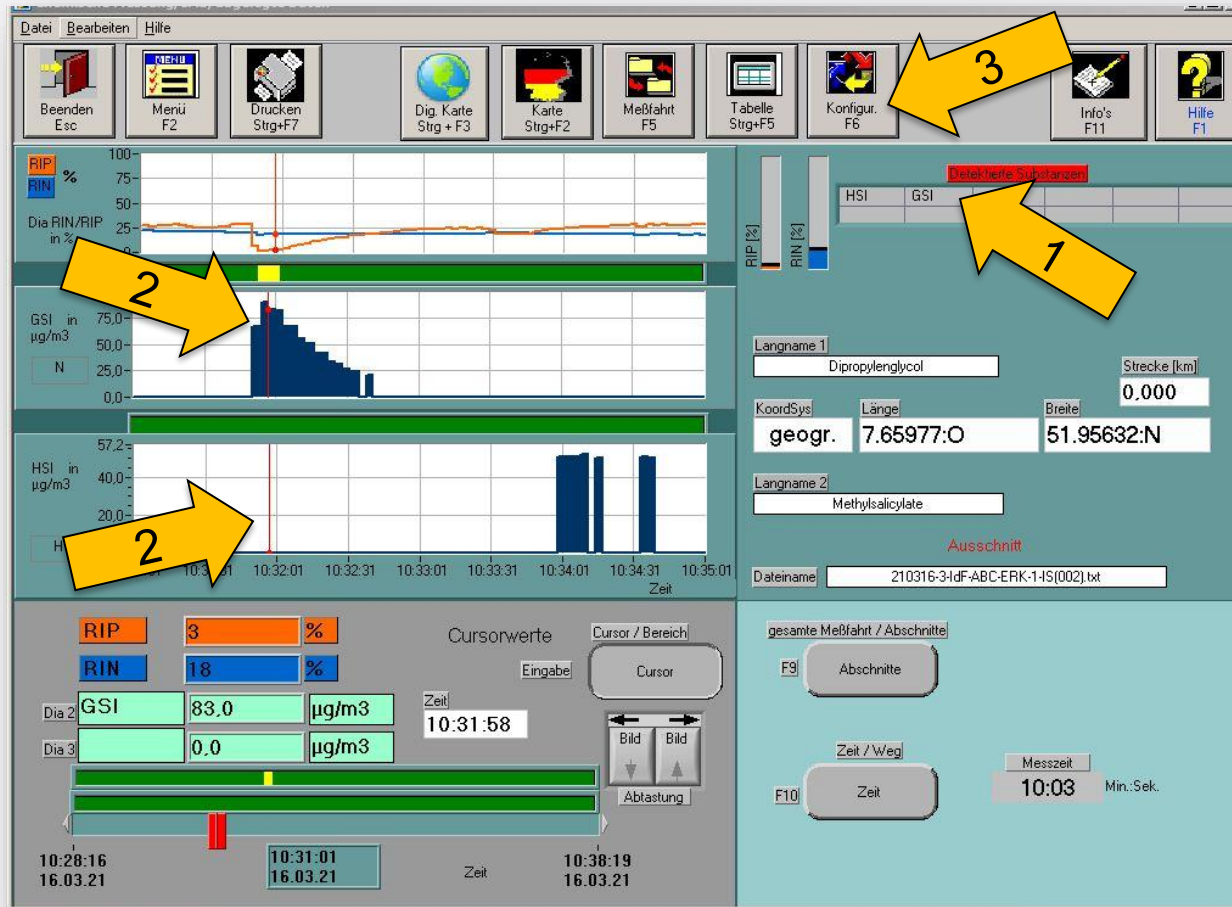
Datei Bearbeiten Hilfe

Beenden Esc
Menü F2
Drucken Strg+F7
Dig. Karte Strg + F3
Karte Strg+F2
Meßfahrt F5
Tabelle Strg+F5
Konfigur. F6
Info's F11
Hilfe F1

3

RIP
RIN
%
Dia RIN/RIP in %
100
75
50
25
0

RIP [%]
RIN [%]

Detektierte Substanzen

| HSI | GSI |
|---|---|

1

2

GSI in µg/m3
N
75,0
50,0
25,0
0,0

Langname 1
Dipropylenglycol
Strecke [km]
0,000
KoordSys
geogr.
Länge
7.65977:O
Breite
51.95632:N

HSI in µg/m3
57,2
40,0
20,0
H

2

10:32:01 10:32:31 10:33:01 10:33:31 10:34:01 10:34:31 10:35:01
Zeit

Langname 2
Methylsalicylate
Ausschnitt
Dateiname
210316-3-IdF-ABC-ERK-1-IS(002).txt

RIP 3 %
RIN 18 %
Cursorwerte
Cursor / Bereich
Eingabe
Cursor
Dia 2 GSI 83,0 µg/m3
Dia 3 0,0 µg/m3
Zeit
10:31:58
Bild Bild
Abtastung
10:28:16 16.03.21
10:31:01 16.03.21
Zeit
10:38:19 16.03.21

gesamte Meßfahrt / Abschnitte
F9 Abschnitte
Zeit / Weg
F10 Zeit
Messzeit
10:03
Min.:Sek.